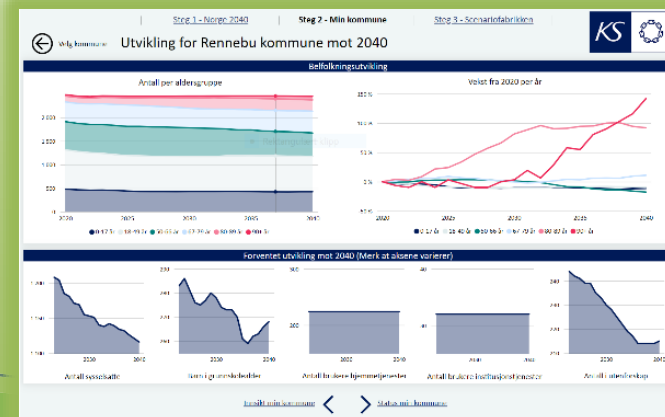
Steg 1 - Norge 2040 | Steg 2 - Min kommune | Steg 3 - Scenariofabrikken

KS

Velg kommune

Utvikling for Rennebu kommune mot 2040

Befolkningsutvikling

Antall per aldersgruppe

2 500
2 000
1 500
1 000
500
0

2020 2025 2030 2035 2040

● 0-17 år ● 18-49 år ● 50-66 år ● 67-79 år ● 80-89 år ● 90+ år

Vekst fra 2020 per år

150 %
100 %
50 %
0 %
-50 %

2020 2025 2030 2035 2040

● 0-17 år ● 18-49 år ● 50-66 år ● 67-79 år ● 80-89 år ● 90+ år

Forventet utvikling mot 2040 (Merk at aksene varierer)

2030 2040
Antall sysselsatte

2030 2040
Barn i grunnskolealder

300
2030 2040
Antall brukere hjemmetjenester

2030 2040
Antall brukere institusjonstjenester

240
2030 2040
Antall utdanningsplasser

Innsikt min kommune < > Status min kommune